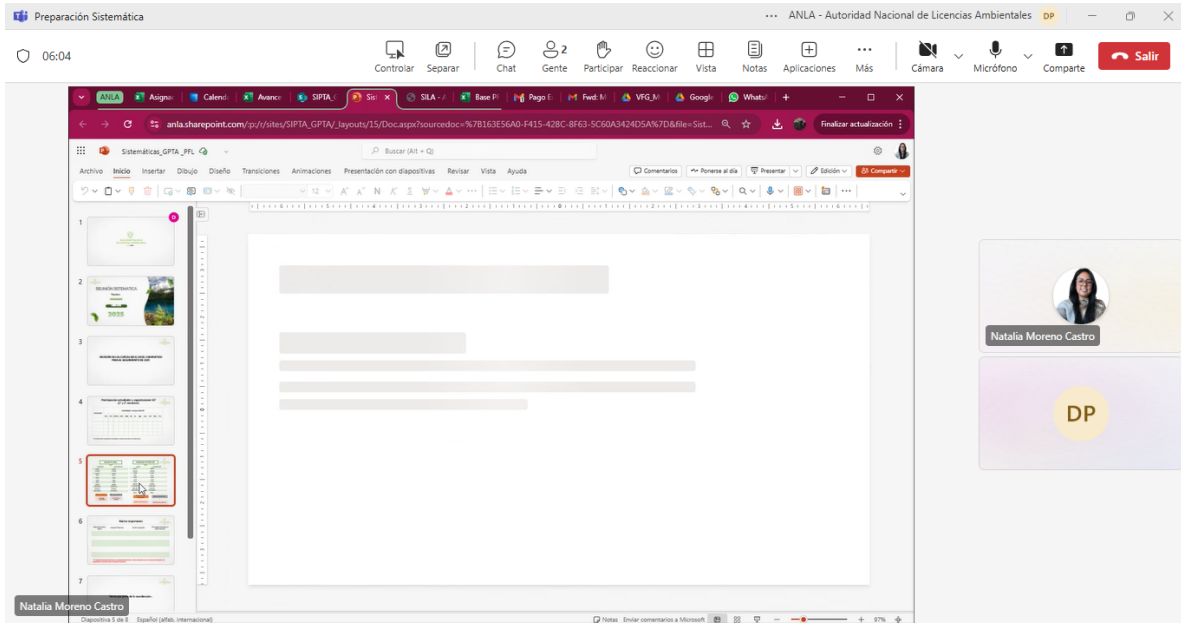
Preparación Sistemática
ANLA - Autoridad Nacional de Licencias Ambientales DP

06:04
Controlar Separar Chat Gente 2 Participar Reaccionar Vista Notas Aplicaciones Más Cámara Micrófono Comparte Salir

ANLA Asignac Calend Avance SIPTA_ Sist SILA - Base Pl Pago E Fwd: M VFG_M Google Whats

anla.sharepoint.com/:p:/r/sites/SIPTA_GPTA/_layouts/15/Doc.aspx?sourcedoc=%7B163E56A0-F415-428C-8F63-5C60A3424D5A%7D&file=Sist...
Finalizar actualización

Sistemáticas_GPTA_PFL
Buscar (Alt + Q)
Archivo Inicio Insertar Dibujo Diseño Transiciones Animaciones Presentación con diapositivas Revisar Vista Ayuda
Comentarios Ponerse al día Presentar Edición Compartir

1
2 REUNIÓN SISTEMÁTICA 2025
3
4
5
6
7

Natalia Moreno Castro
DP
Natalia Moreno Castro

Diapositiva 5 de 8 Español (alfab. internacional) Notas Enviar comentarios a Microsoft 97%